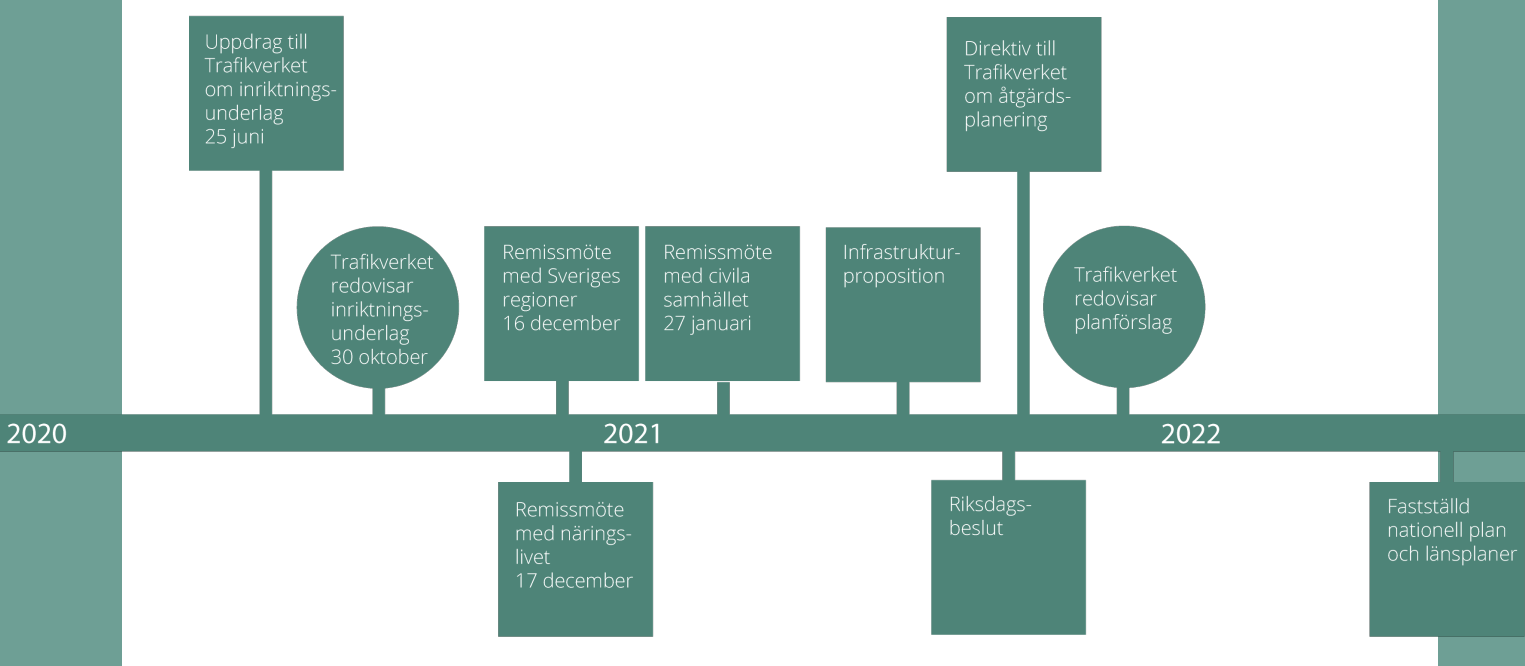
Uppdrag till Trafikverket om inriktningsunderlag 25 juni

Trafikverket redovisar inriktningsunderlag 30 oktober

Remissmöte med Sveriges regioner 16 december

Remissmöte med civila samhället 27 januari

Infrastrukturproposition

Direktiv till Trafikverket om åtgärdsplanering

Trafikverket redovisar planförslag

2020

2021

2022

Remissmöte med näringslivet 17 december

Riksdagsbeslut

Fastställd nationell plan och länsplaner